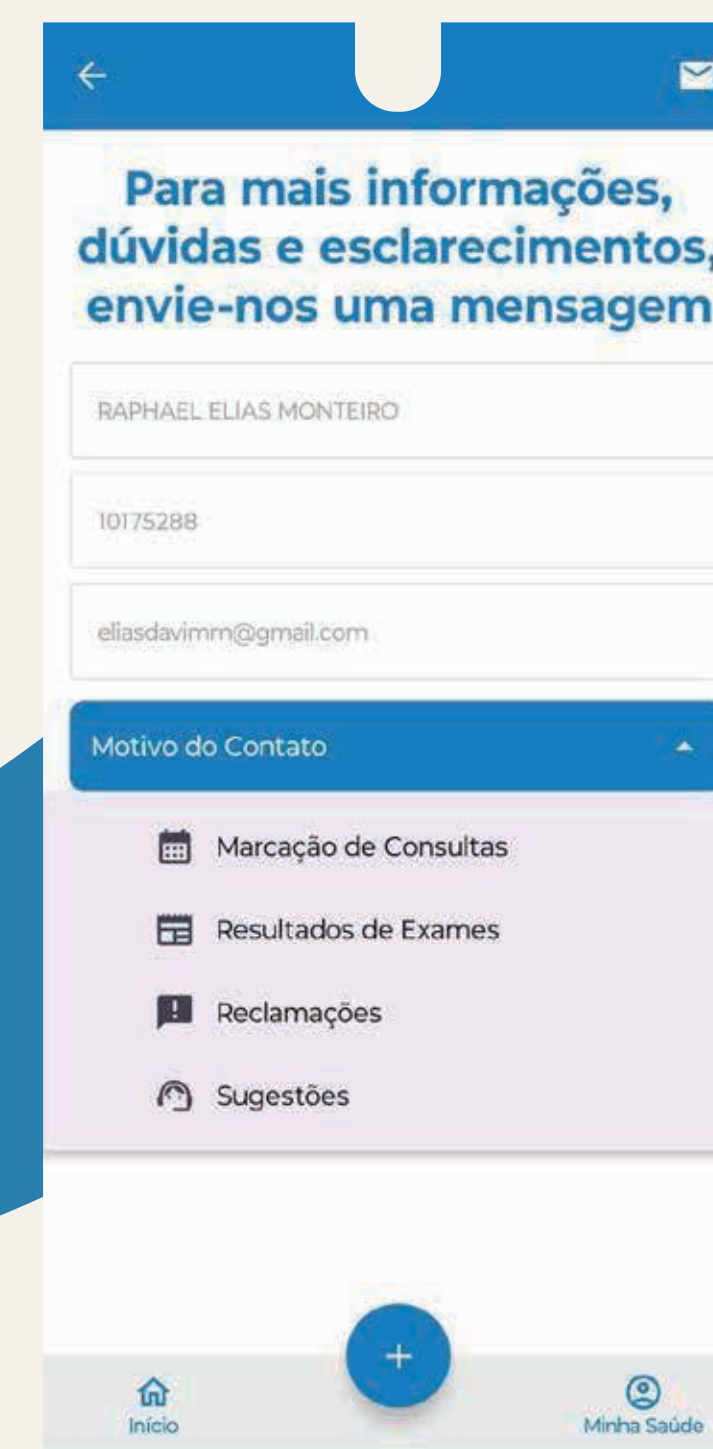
Para mais informações, dúvidas e esclarecimentos, envie-nos uma mensagem

RAPHAEL ELIAS MONTEIRO

10175288

eliasdavimm@gmail.com

Motivo do Contato

Marcação de Consultas

Resultados de Exames

Reclamações

Sugestões

+

Início

Minha Saúde